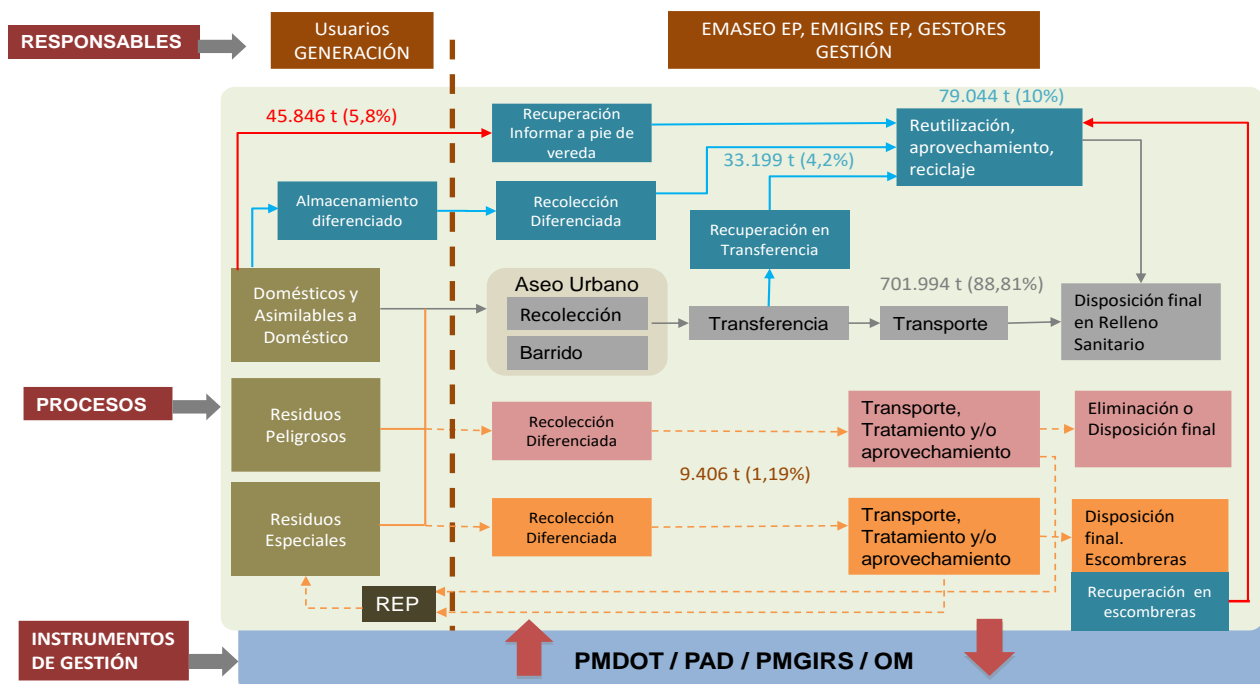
RESPONSABLES

Usuarios GENERACIÓN

EMASEO EP, EMIGIRS EP, GESTORES GESTIÓN

45.846 t (5,8%)

Recuperación Informar a pie de vereda

79.044 t (10%)

Reutilización, aprovechamiento, reciclaje

33.199 t (4,2%)

Almacenamiento diferenciado

Recolección Diferenciada

Recuperación en Transferencia

Domésticos y Asimilables a Doméstico

Aseo Urbano

Recolección

Barrido

Transferencia

701.994 t (88,81%)

Transporte

Disposición final en Relleno Sanitario

PROCESOS

Residuos Peligrosos

Recolección Diferenciada

Transporte, Tratamiento y/o aprovechamiento

Eliminación o Disposición final

9.406 t (1,19%)

Residuos Especiales

Recolección Diferenciada

Transporte, Tratamiento y/o aprovechamiento

Disposición final. Escombreras

Recuperación en escombreras

REP

INSTRUMENTOS DE GESTIÓN

PMDOT / PAD / PMGIRS / OM